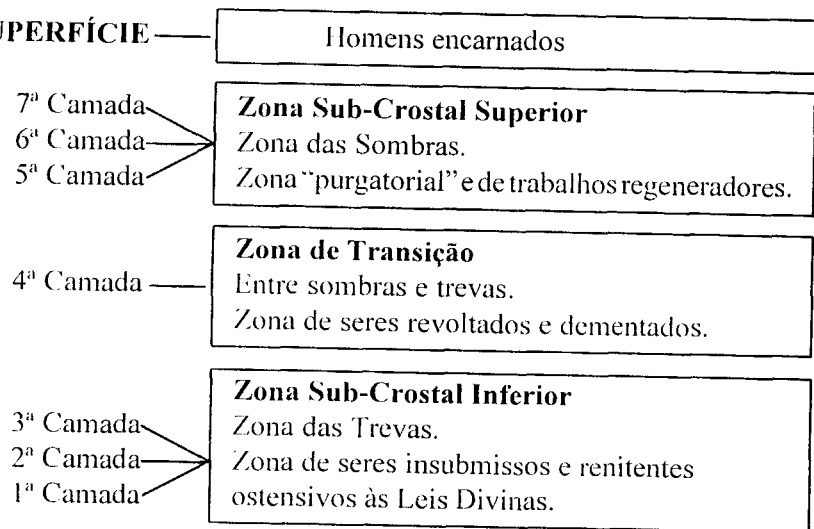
UPERFÍCIE — Homens encarnados

7ª Camada
6ª Camada
5ª Camada

Zona Sub-Crostal Superior
Zona das Sombras.
Zona "purgatorial" e de trabalhos regeneradores.

4ª Camada —

Zona de Transição
Entre sombras e trevas.
Zona de seres revoltados e dementados.

3ª Camada
2ª Camada
1ª Camada

Zona Sub-Crostal Inferior
Zona das Trevas.
Zona de seres insubmissos e renitentes ostensivos às Leis Divinas.